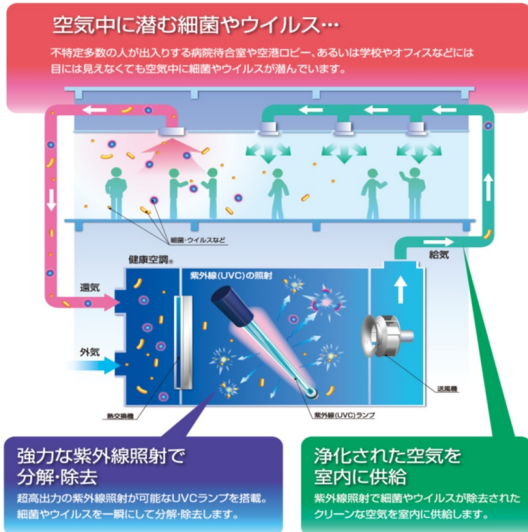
空気中に潜む細菌やウイルス…

不特定多数の人が出入りする病院待合室や空港ロビー、あるいは学校やオフィスなどには目には見えなくても空気中に細菌やウイルスが潜んでいます。

細菌・ウイルスなど

健康空調®

紫外線（UVC）の照射

給気

還気

外気

熱交換器

紫外線（UVC）ランプ

送風機

強力な紫外線照射で分解・除去

超高出力の紫外線照射が可能なUVCランプを搭載。細菌やウイルスを一瞬にして分解・除去します。

浄化された空気を室内に供給

紫外線照射で細菌やウイルスが除去されたクリーンな空気を室内に供給します。